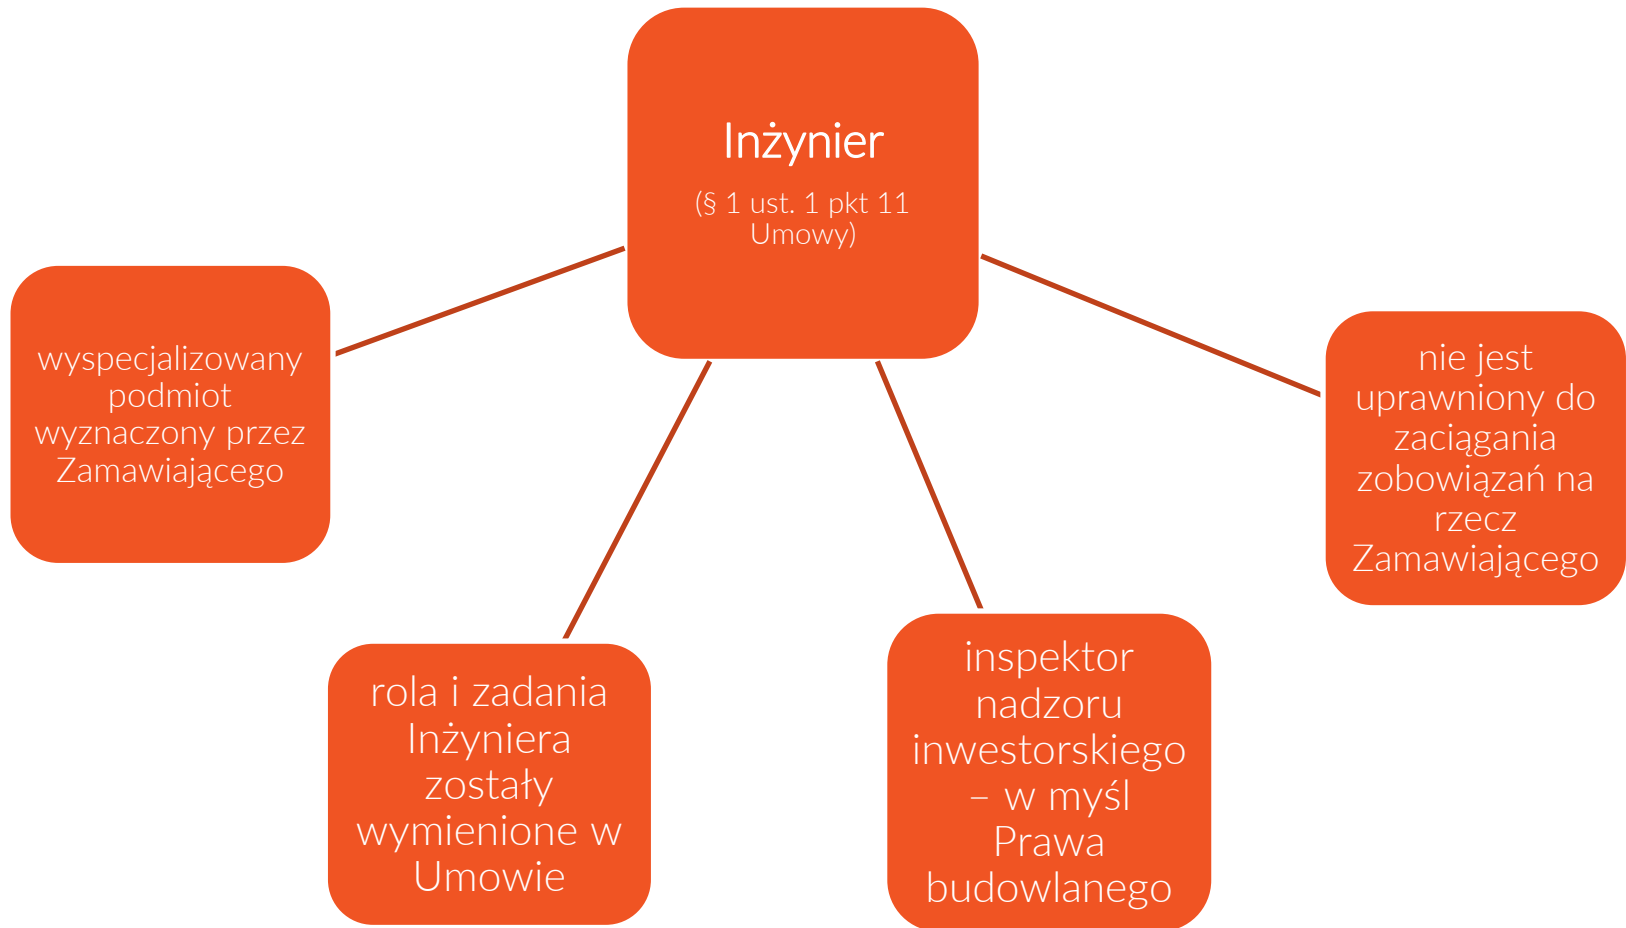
Inżynier

(§ 1 ust. 1 pkt 11 Umowy)

wyspecjalizowany podmiot wyznaczony przez Zamawiającego

rola i zadania Inżyniera zostały wymienione w Umowie

inspektor nadzoru inwestorskiego – w myśl Prawa budowlanego

nie jest uprawniony do zaciągania zobowiązań na rzecz Zamawiającego